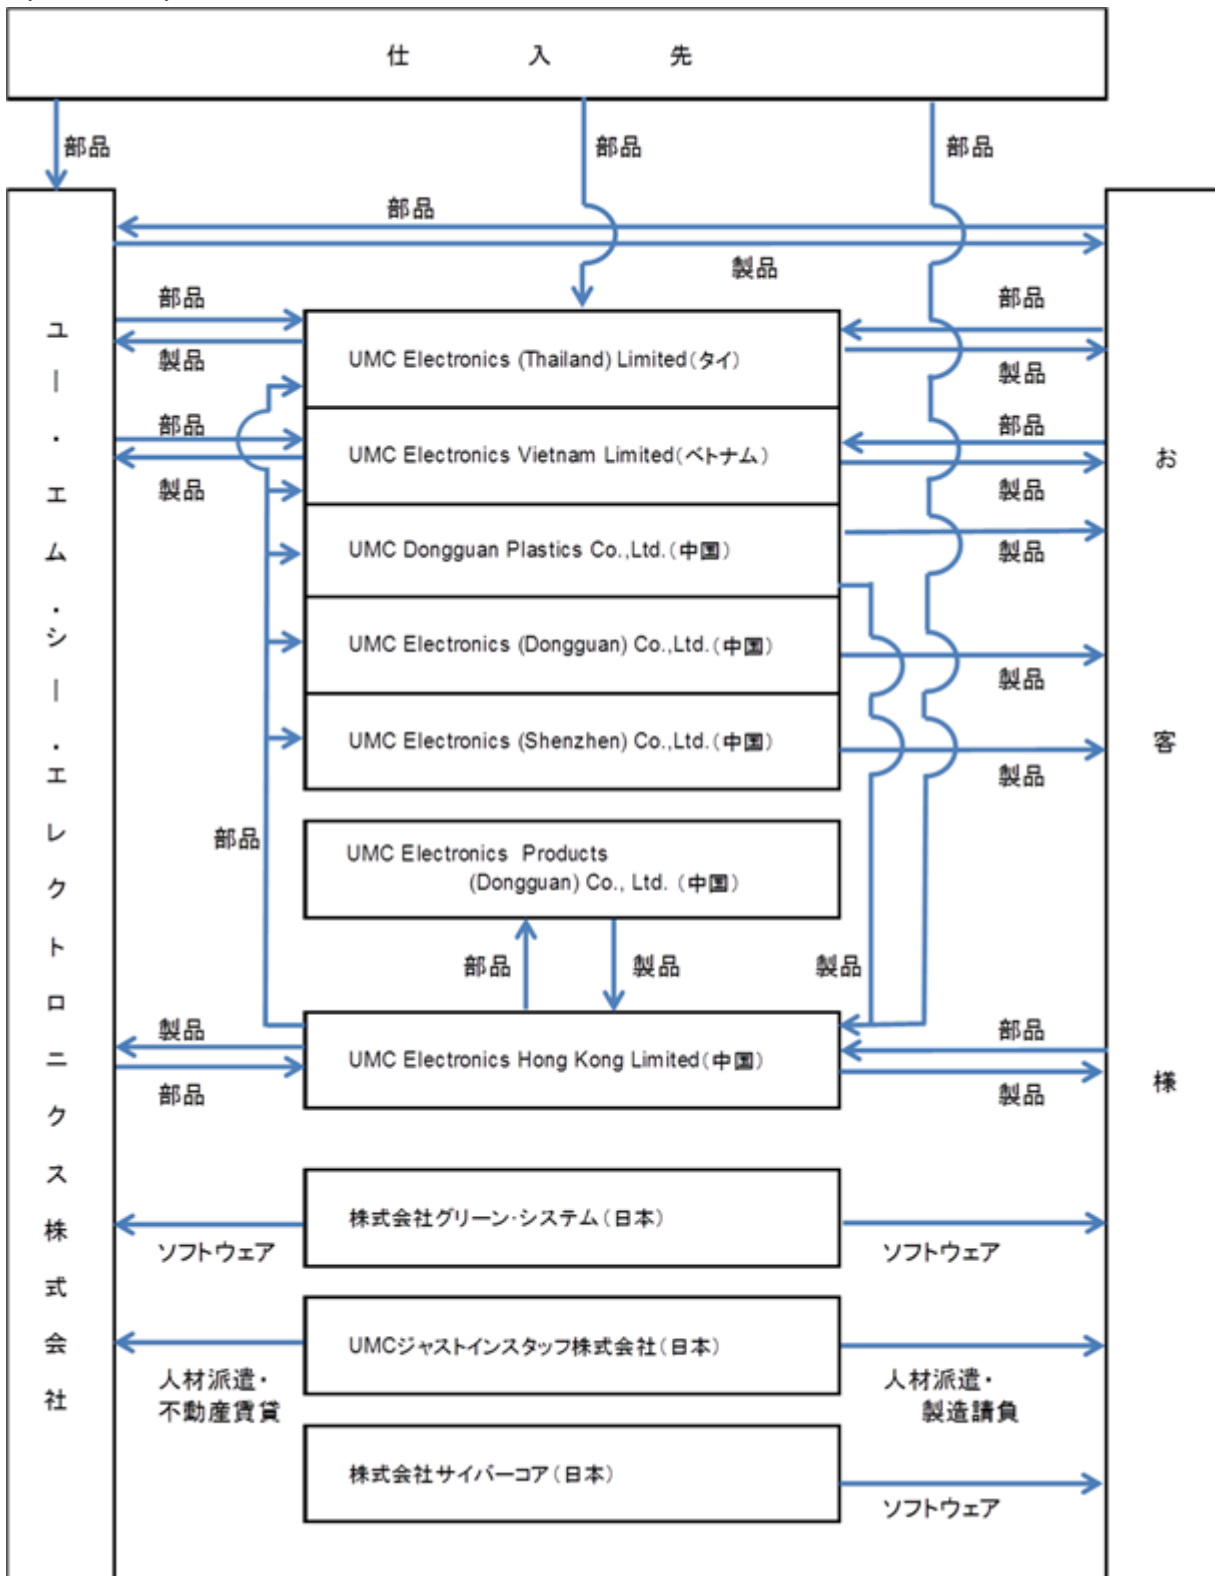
仕　入　先

部品

部品

部品

部品

製品

ユー・エム・シー・エレクトロニクス株式会社

お客様

部品

製品

UMC Electronics (Thailand) Limited（タイ）

部品

製品

部品

製品

UMC Electronics Vietnam Limited（ベトナム）

部品

製品

UMC Dongguan Plastics Co.,Ltd.（中国）

製品

UMC Electronics (Dongguan) Co.,Ltd.（中国）

製品

UMC Electronics (Shenzhen) Co.,Ltd.（中国）

製品

部品

UMC Electronics Products (Dongguan) Co., Ltd.（中国）

部品

製品

製品

製品

部品

UMC Electronics Hong Kong Limited（中国）

部品

製品

株式会社グリーン･システム（日本）

ソフトウェア

ソフトウェア

UMCジャストインスタッフ株式会社（日本）

人材派遣・不動産賃貸

人材派遣・製造請負

株式会社サイバーコア（日本）

ソフトウェア